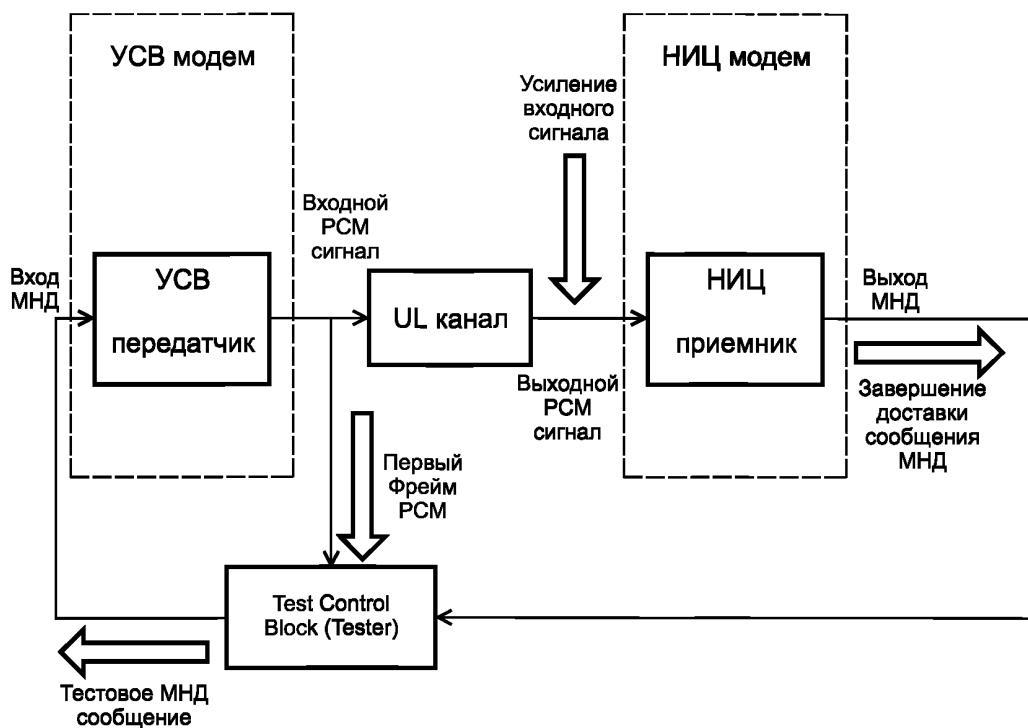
УСВ модем

НИЦ модем

Усиление входного сигнала

Входной PCM сигнал

Вход МНД

УСВ передатчик

UL канал

НИЦ приемник

Выход МНД

Выходной PCM сигнал

Завершение доставки сообщения МНД

Первый Фрейм PCM

Test Control Block (Tester)

Тестовое МНД сообщение